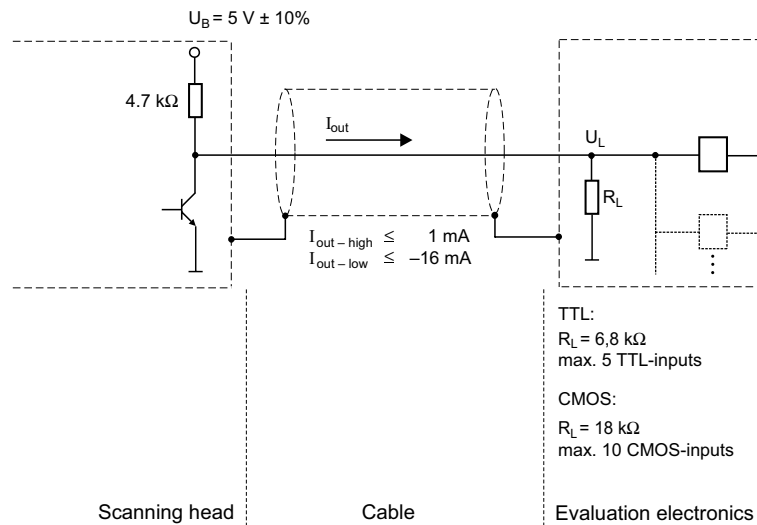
$U_B = 5\text{ V} \pm 10\%$

$4.7\text{ k}\Omega$

$I_{out}$

$U_L$

$R_L$

$I_{out-high} \leq 1\text{ mA}$
$I_{out-low} \leq -16\text{ mA}$

TTL:
$R_L = 6{,}8\text{ k}\Omega$
max. 5 TTL-inputs

CMOS:
$R_L = 18\text{ k}\Omega$
max. 10 CMOS-inputs

Scanning head

Cable

Evaluation electronics